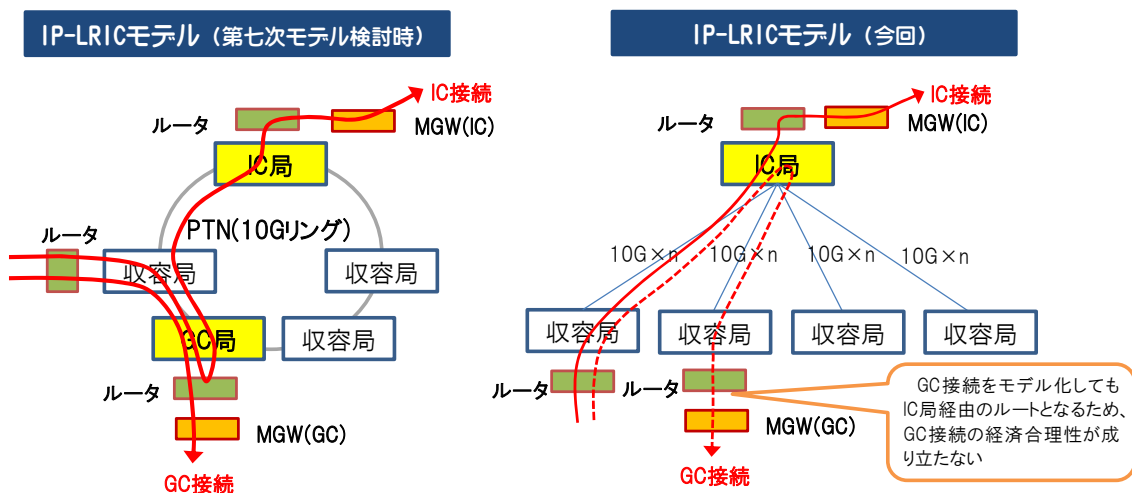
IP-LRICモデル（第七次モデル検討時）

IC接続

ルータ

MGW(IC)

IC局

PTN(10Gリング)

ルータ

収容局

収容局

GC局

収容局

ルータ

MGW(GC)

GC接続

IP-LRICモデル（今回）

IC接続

ルータ

MGW(IC)

IC局

10G×n　10G×n　10G×n　10G×n

収容局　収容局　収容局　収容局

ルータ

ルータ

MGW(GC)

GC接続

GC接続をモデル化してもIC局経由のルートとなるため、GC接続の経済合理性が成り立たない